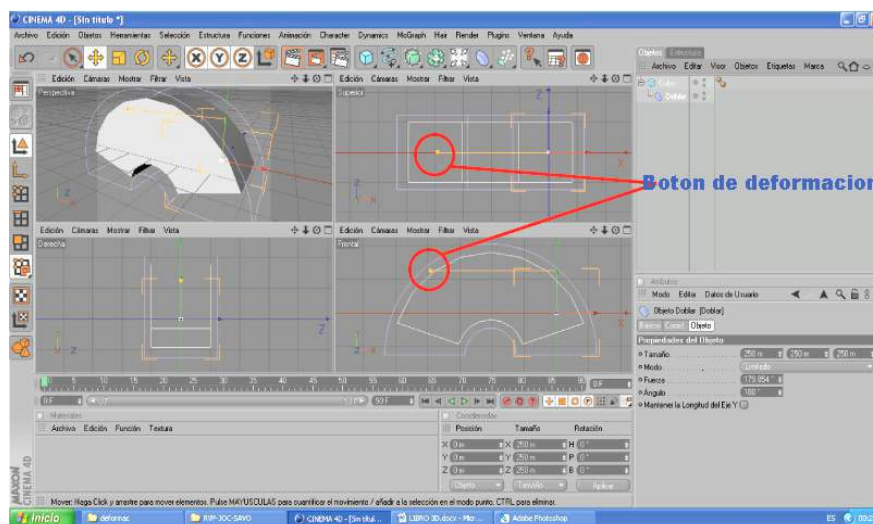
CINEMA 4D - [Sin titulo *]

Archivo Edición Objetos Herramientas Selección Estructura Funciones Animación Character Dynamics MoGraph Hair Render Plugins Ventana Ayuda

Edición Cámaras Mostrar Filtrar Vista

Perspectiva

Edición Cámaras Mostrar Filtrar Vista

Superior

Boton de deformacion

Edición Cámaras Mostrar Filtrar Vista

Derecha

Edición Cámaras Mostrar Filtrar Vista

Frontal

Objetos Estructura

Archivo Editar Visor Objetos Etiquetas Marca

Cubo

Doblar

Atributos

Modo Editar Datos de Usuario

Objeto Doblar [Doblar]

Básico Coord. Objeto

Propiedades del Objeto

Tamaño 250 m 250 m 250 m

Modo Limitado

Fuerza 179.954 °

Angulo 180 °

Mantener la Longitud del Eje Y

0 5 10 15 20 25 30 35 40 45 50 55 60 65 70 75 80 85 90

0 F

0 F

90 F

Materiales

Archivo Edición Función Textura

Coordenadas

Posición Tamaño Rotación

X 0 m X 250 m H 0 °

Y 0 m Y 250 m P 0 °

Z 0 m Z 250 m B 0 °

Objeto Tamaño Aplicar

MAXON CINEMA 4D

Mover: Haga Click y arrastre para mover elementos. Pulse MAYUSCULAS para cuantificar el movimiento / añadir a la selección en el modo punto. CTRL para eliminar.

Inicio deformac RIP-JOC-SAVO CINEMA 4D - [Sin titul... LIBRO 3D.docx - Micr... Adobe Photoshop ES 00:2